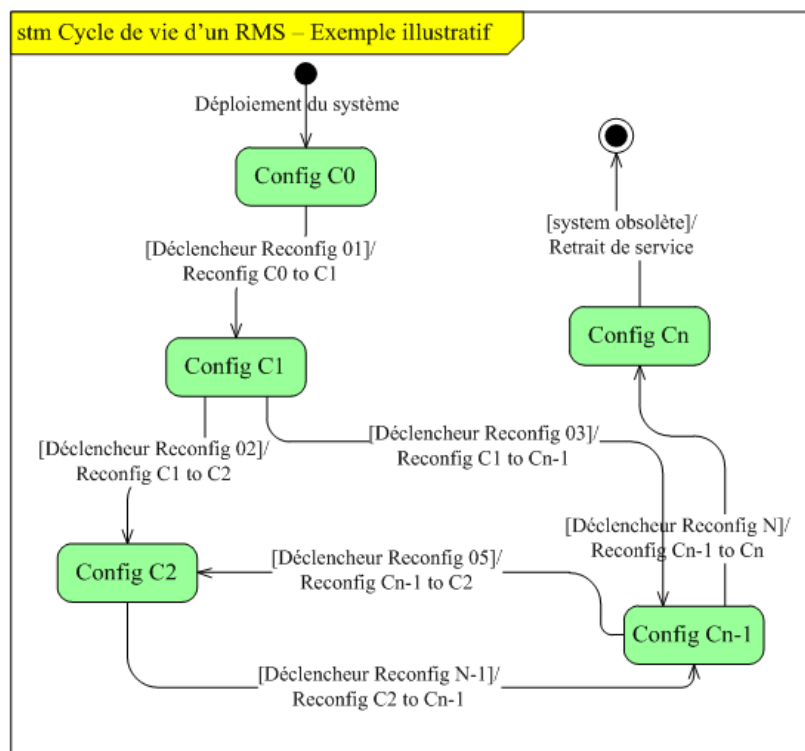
stm Cycle de vie d'un RMS – Exemple illustratif

Déploiement du système

Config C0

[Déclencheur Reconfig 01]/
Reconfig C0 to C1

Config C1

[Déclencheur Reconfig 02]/
Reconfig C1 to C2

[Déclencheur Reconfig 03]/
Reconfig C1 to Cn-1

Config C2

[Déclencheur Reconfig 05]/
Reconfig Cn-1 to C2

[Déclencheur Reconfig N]/
Reconfig Cn-1 to Cn

Config Cn-1

[Déclencheur Reconfig N-1]/
Reconfig C2 to Cn-1

[system obsolète]/
Retrait de service

Config Cn